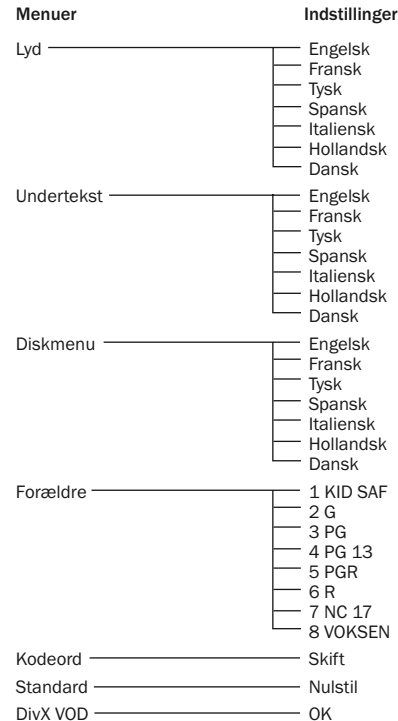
Menuer

Indstillinger

Lyd
Engelsk
Fransk
Tysk
Spansk
Italiensk
Hollandsk
Dansk

Undertekst
Engelsk
Fransk
Tysk
Spansk
Italiensk
Hollandsk
Dansk

Diskmenu
Engelsk
Fransk
Tysk
Spansk
Italiensk
Hollandsk
Dansk

Forældre
1 KID SAF
2 G
3 PG
4 PG 13
5 PGR
6 R
7 NC 17
8 VOKSEN

Kodeord
Skift

Standard
Nulstil

DivX VOD
OK